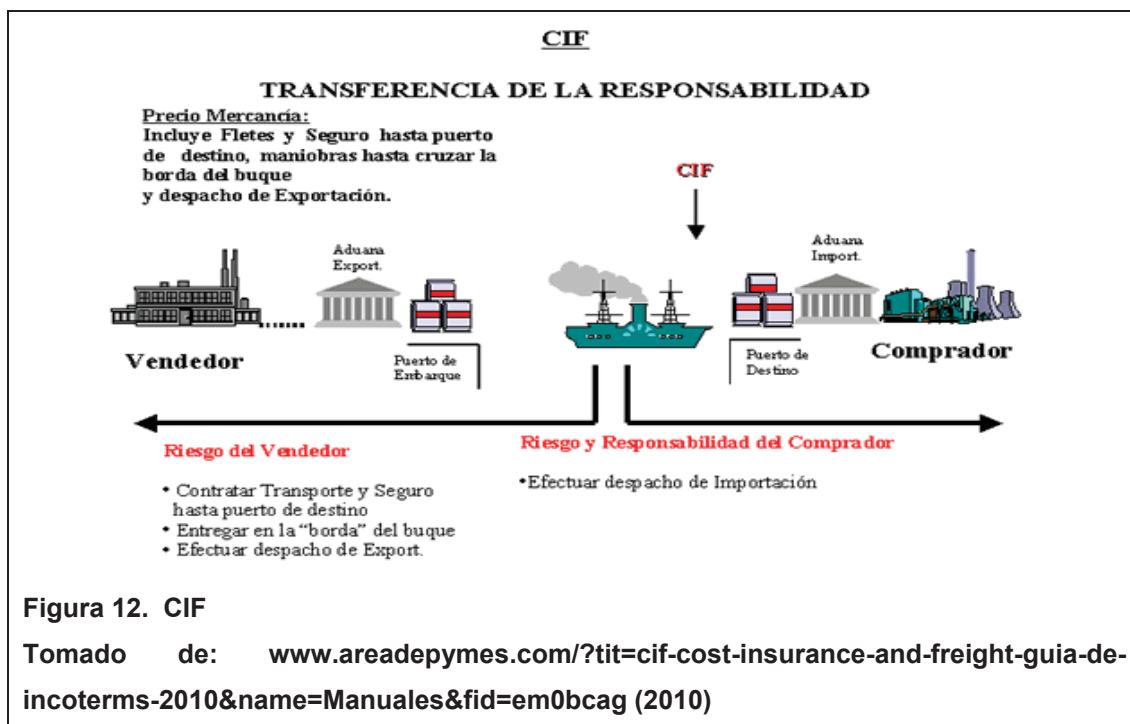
CIF

TRANSFERENCIA DE LA RESPONSABILIDAD

Precio Mercancía:
Incluye Fletes y Seguro hasta puerto de destino, maniobras hasta cruzar la borda del buque
y despacho de Exportación.

CIF

Aduana Export.

Aduana Import.

Vendedor

Puerto de Embarque

Puerto de Destino

Comprador

Riesgo del Vendedor

• Contratar Transporte y Seguro hasta puerto de destino
• Entregar en la "borda" del buque
• Efectuar despacho de Export.

Riesgo y Responsabilidad del Comprador

•Efectuar despacho de Importación

Figura 12. CIF

Tomado de: www.areadepymes.com/?tit=cif-cost-insurance-and-freight-guia-de-incoterms-2010&name=Manuales&fid=em0bcag (2010)